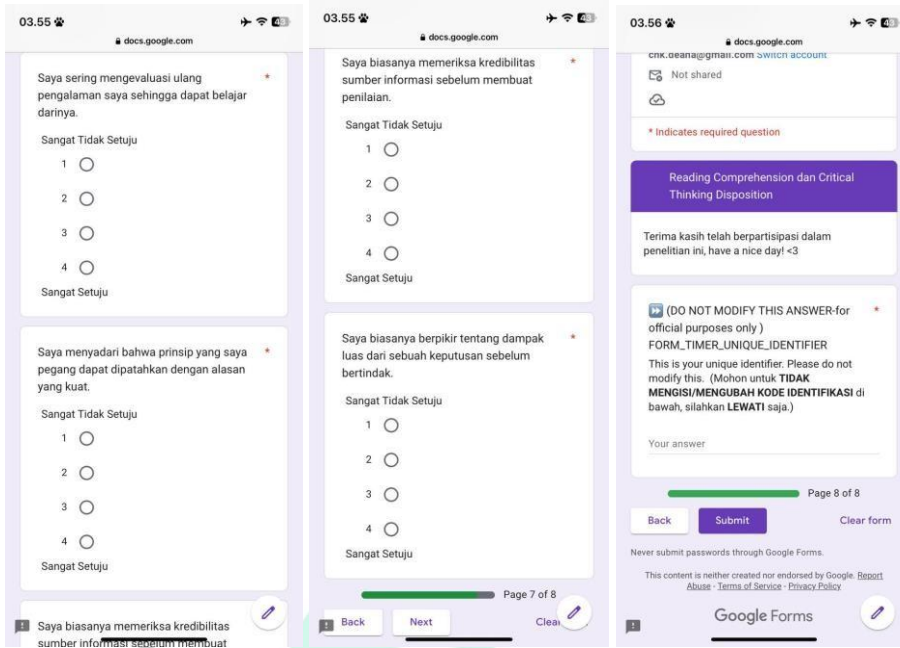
03.55
docs.google.com

Saya sering mengevaluasi ulang pengalaman saya sehingga dapat belajar darinya. *

Sangat Tidak Setuju
1
2
3
4
Sangat Setuju

Saya menyadari bahwa prinsip yang saya pegang dapat dipatahkan dengan alasan yang kuat. *

Sangat Tidak Setuju
1
2
3
4
Sangat Setuju

Saya biasanya memeriksa kredibilitas sumber informasi sebelum membuat

03.55
docs.google.com

Saya biasanya memeriksa kredibilitas sumber informasi sebelum membuat penilaian. *

Sangat Tidak Setuju
1
2
3
4
Sangat Setuju

Saya biasanya berpikir tentang dampak luas dari sebuah keputusan sebelum bertindak. *

Sangat Tidak Setuju
1
2
3
4
Sangat Setuju

Page 7 of 8

Back
Next
Clear

03.56
docs.google.com

cnk.deana@gmail.com Switch account
Not shared

* Indicates required question

Reading Comprehension dan Critical Thinking Disposition

Terima kasih telah berpartisipasi dalam penelitian ini, have a nice day! <3

(DO NOT MODIFY THIS ANSWER-for official purposes only ) FORM_TIMER_UNIQUE_IDENTIFIER *

This is your unique identifier. Please do not modify this. (Mohon untuk **TIDAK MENGISI/MENGUBAH KODE IDENTIFIKASI** di bawah, silahkan **LEWATI** saja.)

Your answer

Page 8 of 8

Back
Submit
Clear form

Never submit passwords through Google Forms.

This content is neither created nor endorsed by Google. Report Abuse - Terms of Service - Privacy Policy

Google Forms